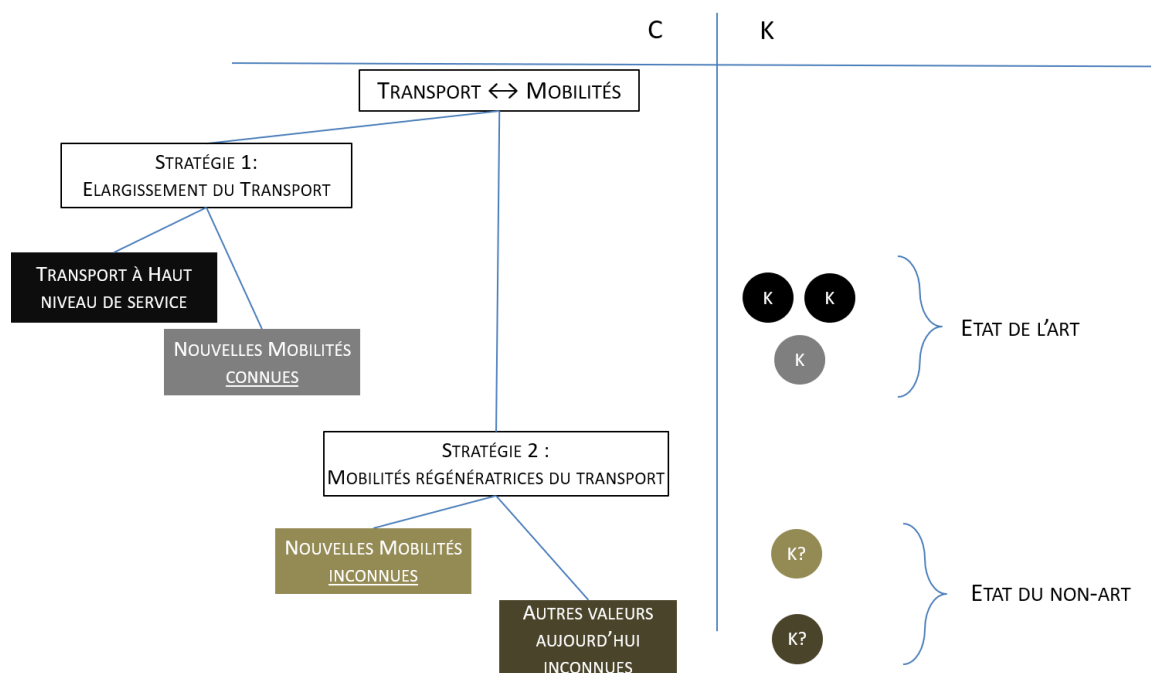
C

K

Transport ↔ Mobilités

Stratégie 1:
Elargissement du Transport

Transport à Haut niveau de service

Nouvelles Mobilités connues

Stratégie 2 :
Mobilités régénératrices du transport

Nouvelles Mobilités inconnues

Autres valeurs aujourd'hui inconnues

K

K

K

Etat de l'art

K?

K?

Etat du non-art